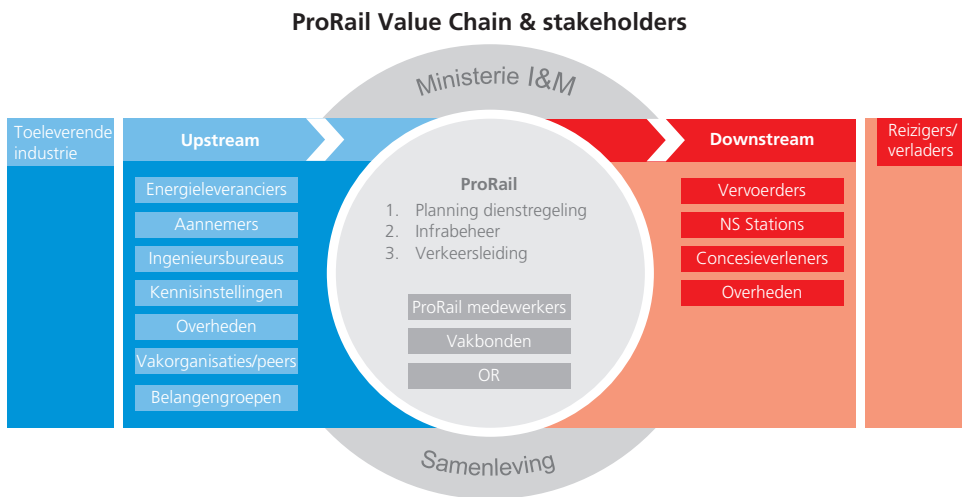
ProRail Value Chain & stakeholders

Ministerie I&M

Toeleverende industrie

Upstream

Downstream

Reizigers/ verladers

Energieleveranciers
Aannemers
Ingenieursbureaus
Kennisinstellingen
Overheden
Vakorganisaties/peers
Belangengroepen

ProRail
1. Planning dienstregeling
2. Infrabeheer
3. Verkeersleiding

ProRail medewerkers
Vakbonden
OR

Vervoerders
NS Stations
Concesieverleners
Overheden

Samenleving